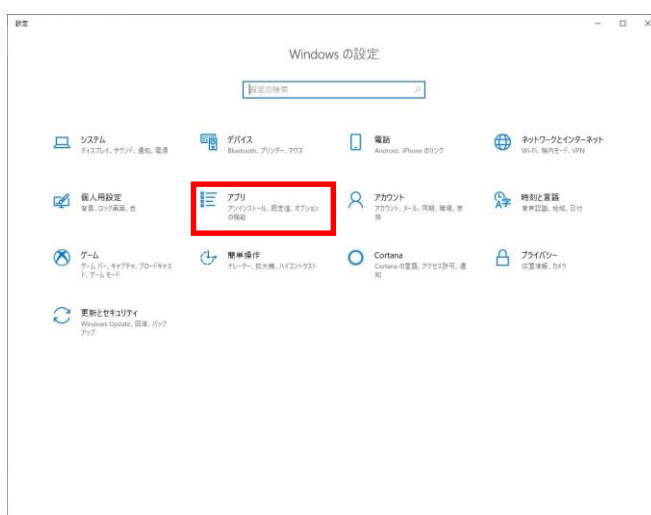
設定

Windows の設定

設定の検索

システム
ディスプレイ、サウンド、通知、電源

デバイス
Bluetooth、プリンター、マウス

電話
Android、iPhone のリンク

ネットワークとインターネット
Wi-Fi、機内モード、VPN

個人用設定
背景、ロック画面、色

アプリ
アンインストール、既定値、オプションの機能

アカウント
アカウント、メール、同期、職場、家族

時刻と言語
音声認識、地域、日付

ゲーム
ゲーム バー、キャプチャ、ブロードキャスト、ゲーム モード

簡単操作
ナレーター、拡大鏡、ハイコントラスト

Cortana
Cortana の言語、アクセス許可、通知

プライバシー
位置情報、カメラ

更新とセキュリティ
Windows Update、回復、バックアップ